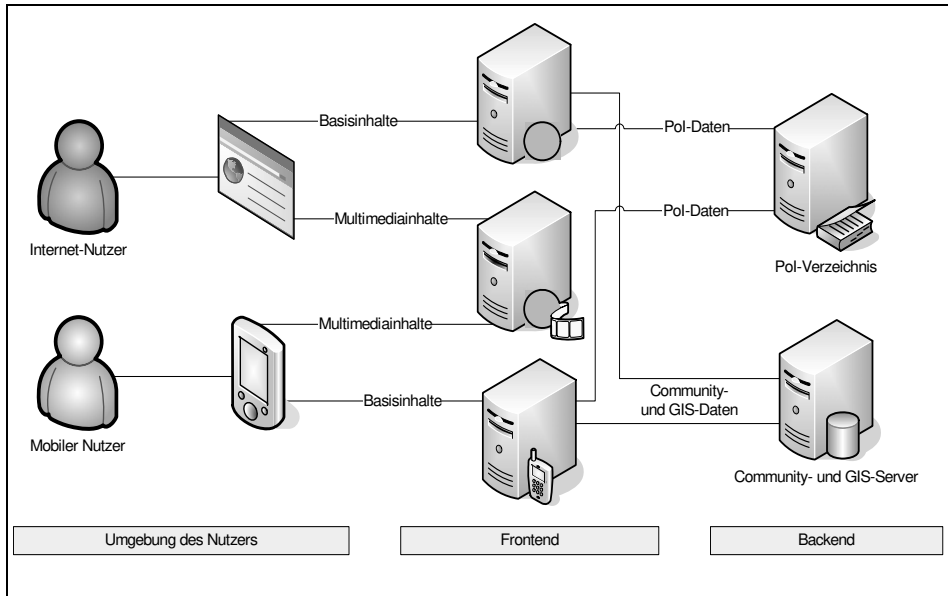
Basisinhalte

PoI-Daten

Internet-Nutzer

Multimediainhalte

PoI-Daten

PoI-Verzeichnis

Multimediainhalte

Mobiler Nutzer

Basisinhalte

Community- und GIS-Daten

Community- und GIS-Server

Umgebung des Nutzers

Frontend

Backend